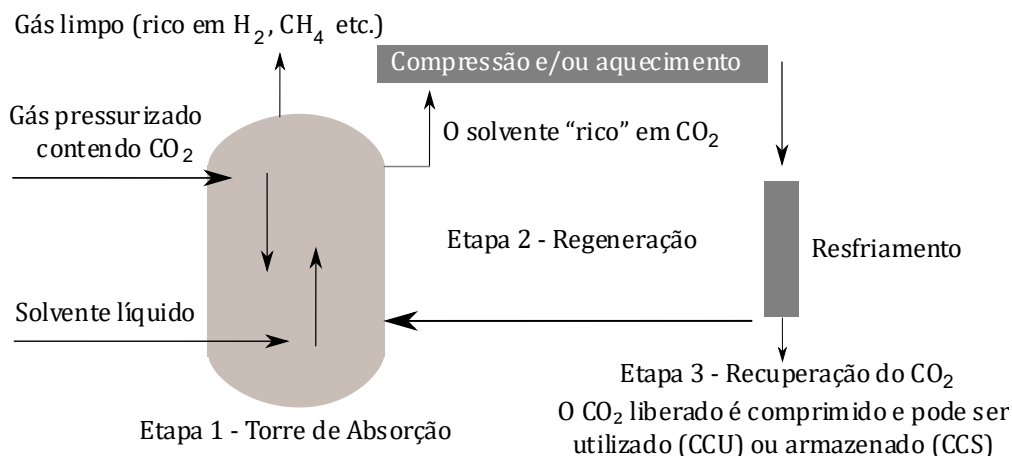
Gás limpo (rico em $H_2$, $CH_4$ etc.)

Compressão e/ou aquecimento

Gás pressurizado contendo $CO_2$

O solvente “rico” em $CO_2$

Etapa 2 - Regeneração

Resfriamento

Solvente líquido

Etapa 3 - Recuperação do $CO_2$

O $CO_2$ liberado é comprimido e pode ser utilizado (CCU) ou armazenado (CCS)

Etapa 1 - Torre de Absorção